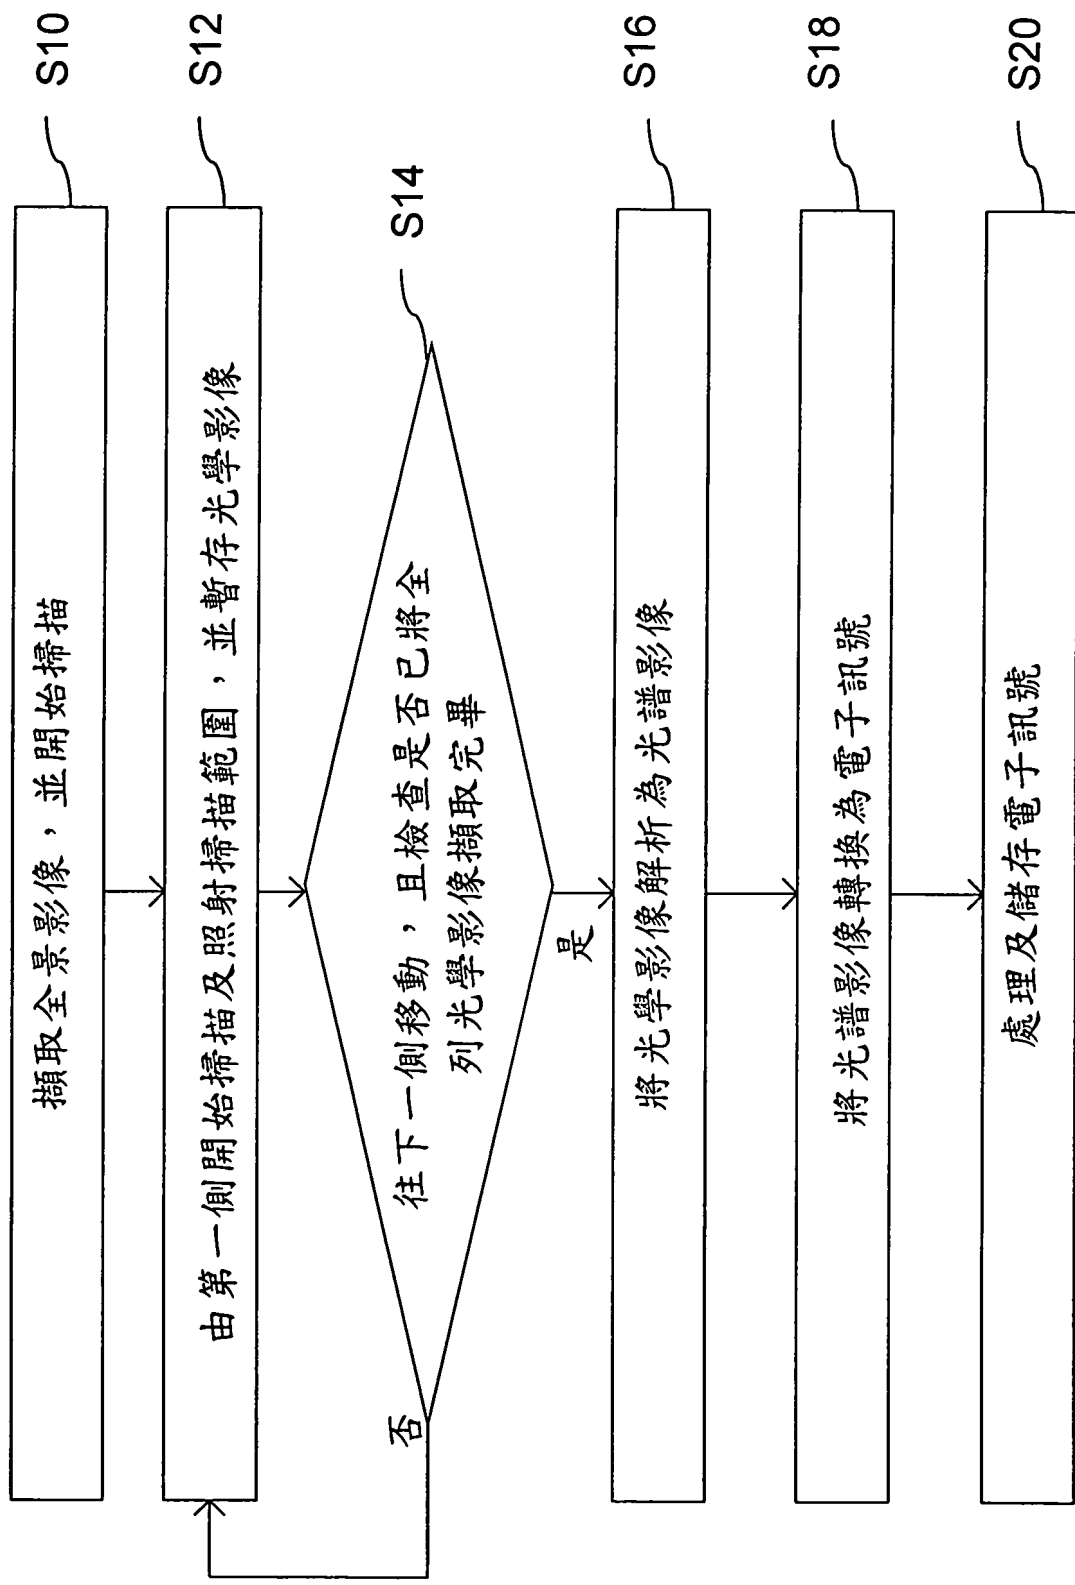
S10
擷取全景影像，並開始掃描

S12
由第一側開始掃描及照射掃描範圍，並暫存光學影像

S14
往下一側移動，且檢查是否已將全列光學影像擷取完畢

否

是

S16
將光學影像解析為光譜影像

S18
將光譜影像轉換為電子訊號

S20
處理及儲存電子訊號